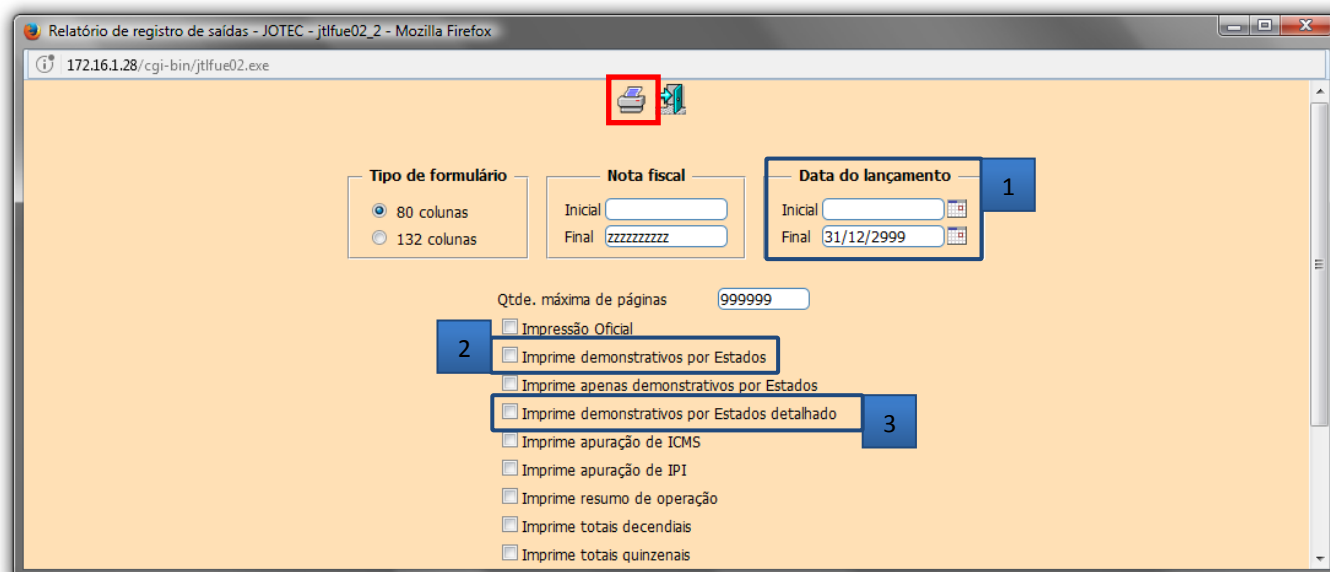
Relatório de registro de saídas - JOTEC - jtlfue02_2 - Mozilla Firefox

172.16.1.28/cgi-bin/jtlfue02.exe

Tipo de formulário
80 colunas
132 colunas

Nota fiscal
Inicial
Final zzzzzzzzzz

Data do lançamento
Inicial
Final 31/12/2999

1

Qtde. máxima de páginas 999999

Impressão Oficial

2

Imprime demonstrativos por Estados

Imprime apenas demonstrativos por Estados

Imprime demonstrativos por Estados detalhado

3

Imprime apuração de ICMS

Imprime apuração de IPI

Imprime resumo de operação

Imprime totais decendiais

Imprime totais quinzenais